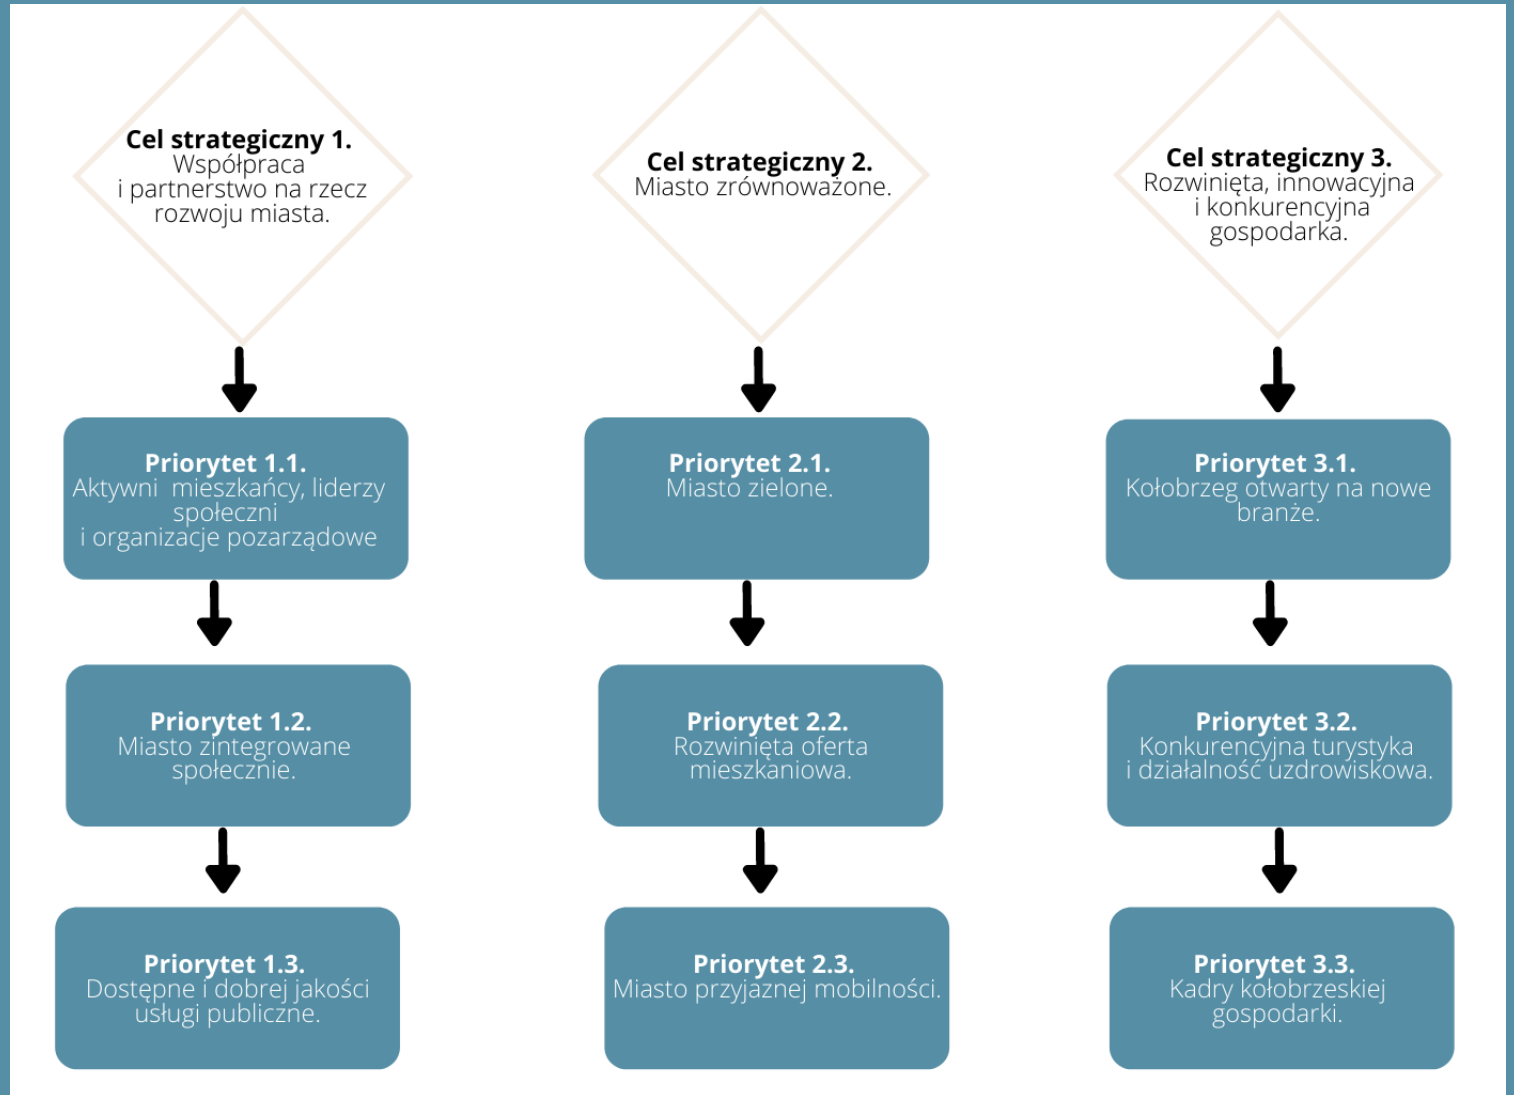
Cel strategiczny 1.
Współpraca i partnerstwo na rzecz rozwoju miasta.

Priorytet 1.1.
Aktywni mieszkańcy, liderzy społeczni i organizacje pozarządowe

Priorytet 1.2.
Miasto zintegrowane społecznie.

Priorytet 1.3.
Dostępne i dobrej jakości usługi publiczne.

Cel strategiczny 2.
Miasto zrównoważone.

Priorytet 2.1.
Miasto zielone.

Priorytet 2.2.
Rozwinięta oferta mieszkaniowa.

Priorytet 2.3.
Miasto przyjaznej mobilności.

Cel strategiczny 3.
Rozwinięta, innowacyjna i konkurencyjna gospodarka.

Priorytet 3.1.
Kołobrzeg otwarty na nowe branże.

Priorytet 3.2.
Konkurencyjna turystyka i działalność uzdrowiskowa.

Priorytet 3.3.
Kadry kołobrzeskiej gospodarki.